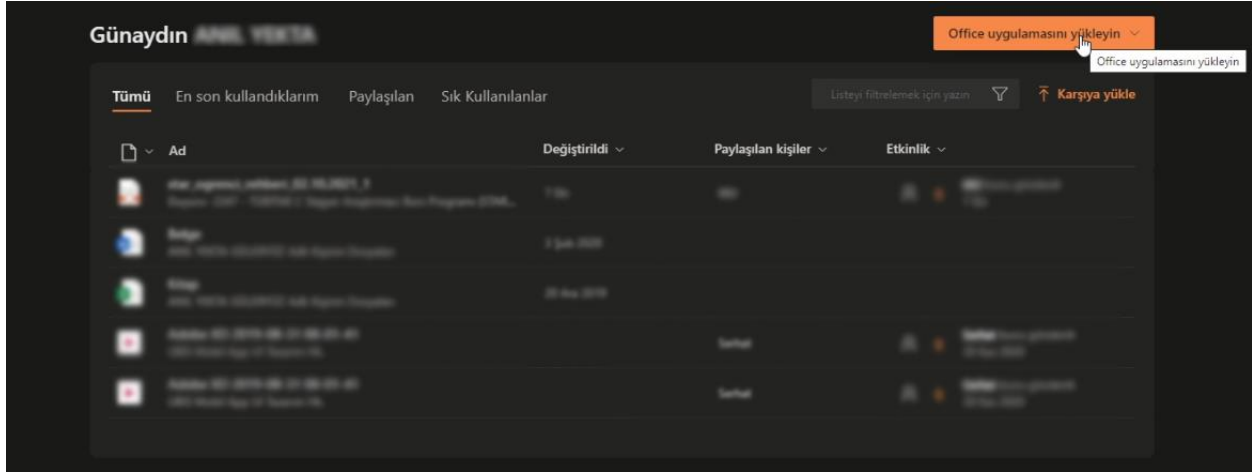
Günaydın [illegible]

Office uygulamasını yükleyin

Office uygulamasını yükleyin

Tümü En son kullandıklarım Paylaşılan Sık Kullanılanlar

Listeyi filtrelemek için yazın

Karşıya yükle

| Ad | Değiştirildi | Paylaşılan kişiler | Etkinlik |
|---|---|---|---|
| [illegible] | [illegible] | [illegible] | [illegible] |
| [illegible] | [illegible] | | |
| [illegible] | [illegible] | | |
| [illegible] | | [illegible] | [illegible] |
| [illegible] | | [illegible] | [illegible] |